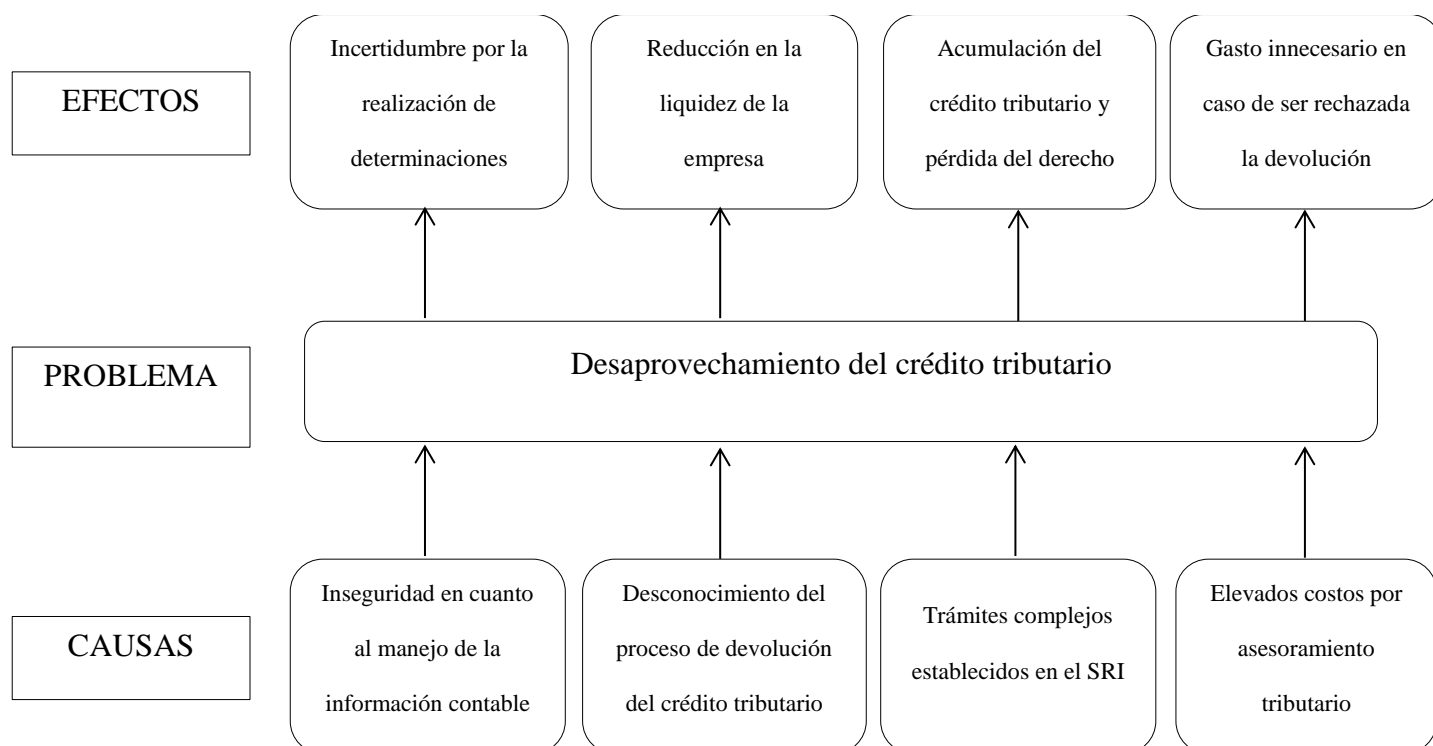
EFECTOS

Incertidumbre por la realización de determinaciones

Reducción en la liquidez de la empresa

Acumulación del crédito tributario y pérdida del derecho

Gasto innecesario en caso de ser rechazada la devolución

PROBLEMA

Desaprovechamiento del crédito tributario

CAUSAS

Inseguridad en cuanto al manejo de la información contable

Desconocimiento del proceso de devolución del crédito tributario

Trámites complejos establecidos en el SRI

Elevados costos por asesoramiento tributario